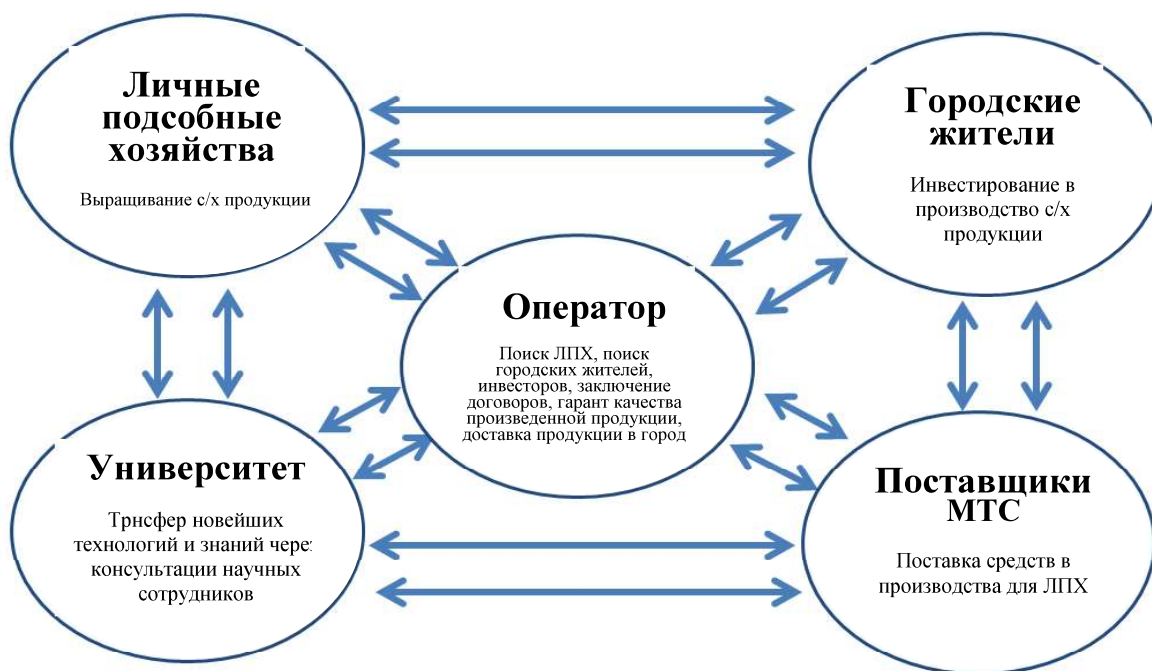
Личные подсобные хозяйства

Выращивание с/х продукции

Городские жители

Инвестирование в производство с/х продукции

Оператор

Поиск ЛПХ, поиск городских жителей, инвесторов, заключение договоров, гарант качества произведенной продукции, доставка продукции в город

Университет

Трнсфер новейших технологий и знаний черег консультации научных сотрудников

Поставщики МТС

Поставка средств в производства для ЛПХ